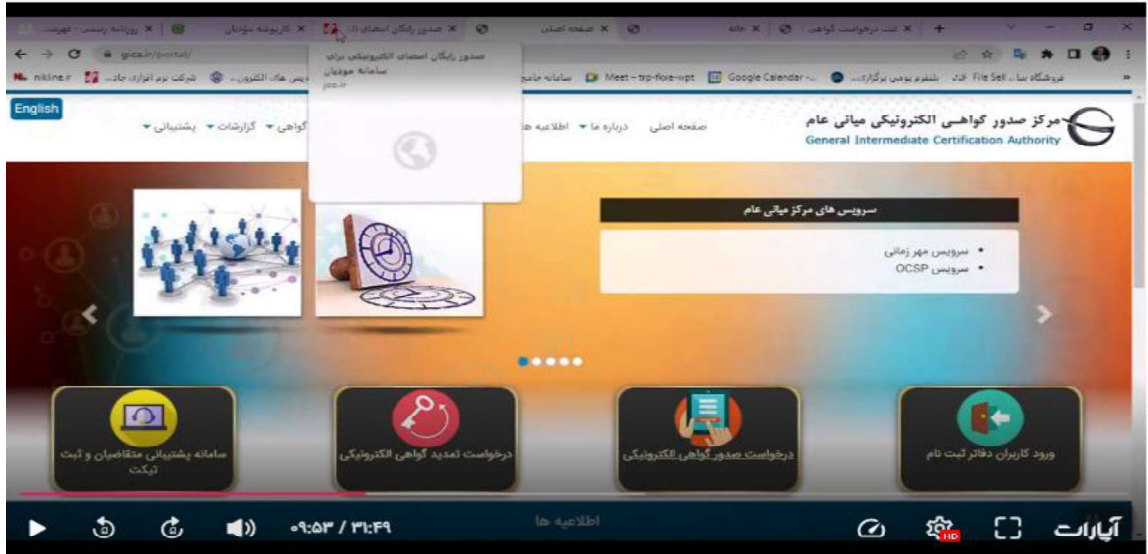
روزنامه رسمی - مهرست | کارپوشه مؤدیان | صدور رایگان امضای الکترونیکی | صفحه اصلی | خانه | ثبت درخواست گواهی

gica.ir/portal/

صدور رایگان امضای الکترونیکی برای سامانه مودیان
jcco.ir

nikline.ir | شرکت نرم افزاری جاد... | های الکترون... | سامانه جامع | Meet – trp-fixe-wpt | Google Calendar - ... | فروشگاه سا... File Sell | بلشوم یومی برگزاری...

English

مرکز صدور گواهی الکترونیکی میانی عام
General Intermediate Certification Authority

صفحه اصلی | درباره ما | اطلاعیه ها | گواهی | گزارشات | پشتیبانی

سرویس های مرکز میانی عام

• سرویس مهر زمانی
• سرویس OCSP

سامانه پشتیبانی متقاضیان و ثبت تیکت

درخواست تمدید گواهی الکترونیکی

درخواست صدور گواهی الکترونیکی

ورود کاربران دفاتر ثبت نام

۰۹:۵۳ / ۳۱:۴۹

اطلاعیه ها

HD

آپارات